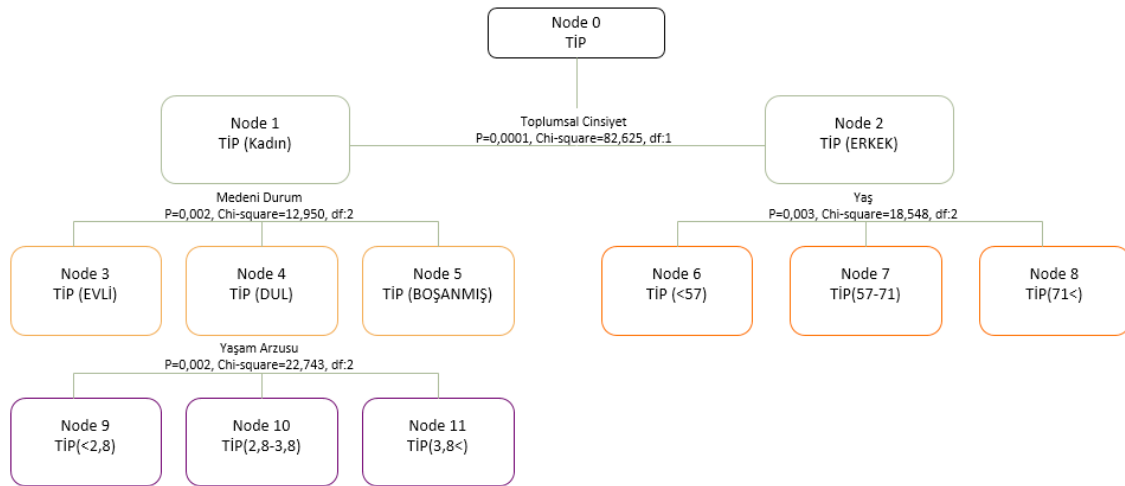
Node 0
TİP

Toplumsal Cinsiyet
P=0,0001, Chi-square=82,625, df:1

Node 1
TİP (Kadın)

Node 2
TİP (ERKEK)

Medeni Durum
P=0,002, Chi-square=12,950, df:2

Yaş
P=0,003, Chi-square=18,548, df:2

Node 3
TİP (EVLİ)

Node 4
TİP (DUL)

Node 5
TİP (BOŞANMIŞ)

Node 6
TİP (<57)

Node 7
TİP(57-71)

Node 8
TİP(71<)

Yaşam Arzusu
P=0,002, Chi-square=22,743, df:2

Node 9
TİP(<2,8)

Node 10
TİP(2,8-3,8)

Node 11
TİP(3,8<)